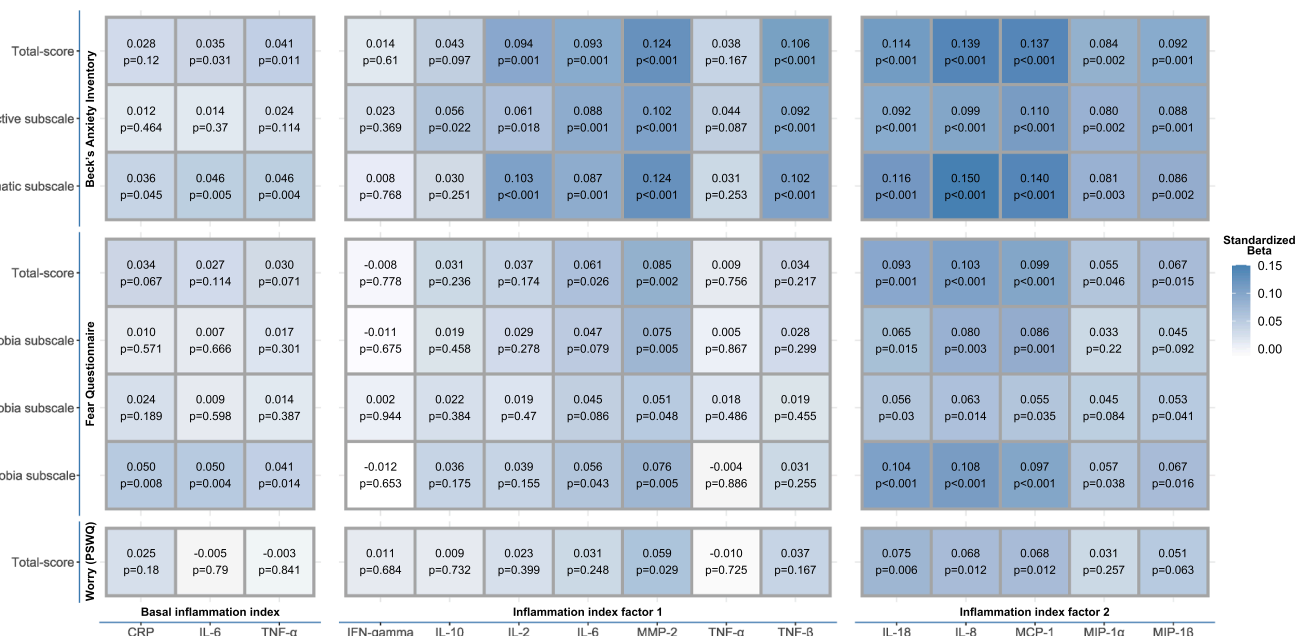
Beck's Anxiety Inventory

Total-score
ctive subscale
atic subscale

Fear Questionnaire

Total-score
bia subscale
bia subscale
bia subscale

Worry (PSWQ)

Total-score

| | CRP | IL-6 | TNF-α | IFN-gamma | IL-10 | IL-2 | IL-6 | MMP-2 | TNF-α | TNF-β | IL-18 | IL-8 | MCP-1 | MIP-1α | MIP-1β |
|---|---|---|---|---|---|---|---|---|---|---|---|---|---|---|---|
| Total-score | 0.028 p=0.12 | 0.035 p=0.031 | 0.041 p=0.011 | 0.014 p=0.61 | 0.043 p=0.097 | 0.094 p=0.001 | 0.093 p=0.001 | 0.124 p<0.001 | 0.038 p=0.167 | 0.106 p<0.001 | 0.114 p<0.001 | 0.139 p<0.001 | 0.137 p<0.001 | 0.084 p=0.002 | 0.092 p=0.001 |
| ctive subscale | 0.012 p=0.464 | 0.014 p=0.37 | 0.024 p=0.114 | 0.023 p=0.369 | 0.056 p=0.022 | 0.061 p=0.018 | 0.088 p=0.001 | 0.102 p<0.001 | 0.044 p=0.087 | 0.092 p<0.001 | 0.092 p<0.001 | 0.099 p<0.001 | 0.110 p<0.001 | 0.080 p=0.002 | 0.088 p=0.001 |
| atic subscale | 0.036 p=0.045 | 0.046 p=0.005 | 0.046 p=0.004 | 0.008 p=0.768 | 0.030 p=0.251 | 0.103 p<0.001 | 0.087 p=0.001 | 0.124 p<0.001 | 0.031 p=0.253 | 0.102 p<0.001 | 0.116 p<0.001 | 0.150 p<0.001 | 0.140 p<0.001 | 0.081 p=0.003 | 0.086 p=0.002 |
| Total-score | 0.034 p=0.067 | 0.027 p=0.114 | 0.030 p=0.071 | -0.008 p=0.778 | 0.031 p=0.236 | 0.037 p=0.174 | 0.061 p=0.026 | 0.085 p=0.002 | 0.009 p=0.756 | 0.034 p=0.217 | 0.093 p=0.001 | 0.103 p<0.001 | 0.099 p<0.001 | 0.055 p=0.046 | 0.067 p=0.015 |
| bia subscale | 0.010 p=0.571 | 0.007 p=0.666 | 0.017 p=0.301 | -0.011 p=0.675 | 0.019 p=0.458 | 0.029 p=0.278 | 0.047 p=0.079 | 0.075 p=0.005 | 0.005 p=0.867 | 0.028 p=0.299 | 0.065 p=0.015 | 0.080 p=0.003 | 0.086 p=0.001 | 0.033 p=0.22 | 0.045 p=0.092 |
| bia subscale | 0.024 p=0.189 | 0.009 p=0.598 | 0.014 p=0.387 | 0.002 p=0.944 | 0.022 p=0.384 | 0.019 p=0.47 | 0.045 p=0.086 | 0.051 p=0.048 | 0.018 p=0.486 | 0.019 p=0.455 | 0.056 p=0.03 | 0.063 p=0.014 | 0.055 p=0.035 | 0.045 p=0.084 | 0.053 p=0.041 |
| bia subscale | 0.050 p=0.008 | 0.050 p=0.004 | 0.041 p=0.014 | -0.012 p=0.653 | 0.036 p=0.175 | 0.039 p=0.155 | 0.056 p=0.043 | 0.076 p=0.005 | -0.004 p=0.886 | 0.031 p=0.255 | 0.104 p<0.001 | 0.108 p<0.001 | 0.097 p<0.001 | 0.057 p=0.038 | 0.067 p=0.016 |
| Total-score | 0.025 p=0.18 | -0.005 p=0.79 | -0.003 p=0.841 | 0.011 p=0.684 | 0.009 p=0.732 | 0.023 p=0.399 | 0.031 p=0.248 | 0.059 p=0.029 | -0.010 p=0.725 | 0.037 p=0.167 | 0.075 p=0.006 | 0.068 p=0.012 | 0.068 p=0.012 | 0.031 p=0.257 | 0.051 p=0.063 |

Basal inflammation index
Inflammation index factor 1
Inflammation index factor 2

Standardized Beta
0.15
0.10
0.05
0.00